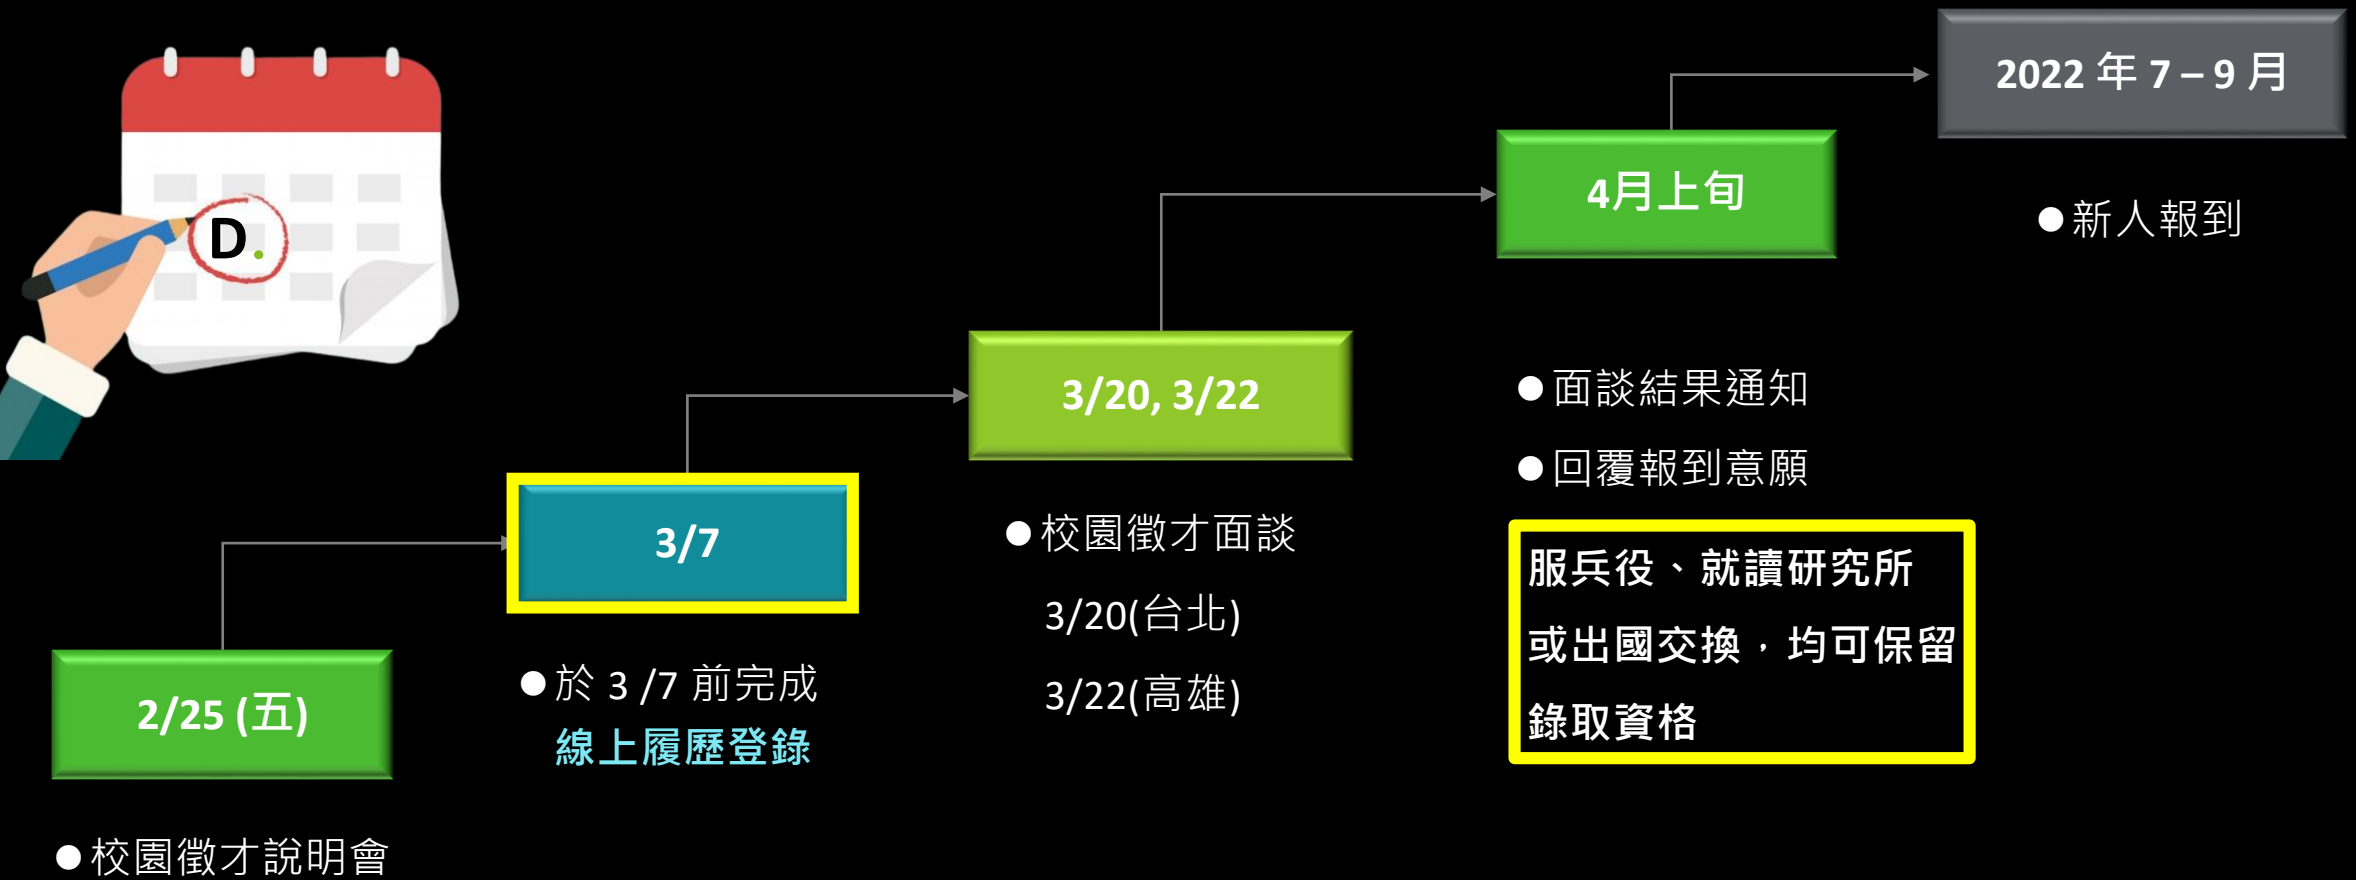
D.

2022 年 7 – 9 月

4月上旬

●新人報到

3/20, 3/22

●面談結果通知

●回覆報到意願

服兵役、就讀研究所或出國交換，均可保留錄取資格

3/7

●校園徵才面談

3/20(台北)

3/22(高雄)

2/25 (五)

●於 3 /7 前完成
線上履歷登錄

●校園徵才說明會